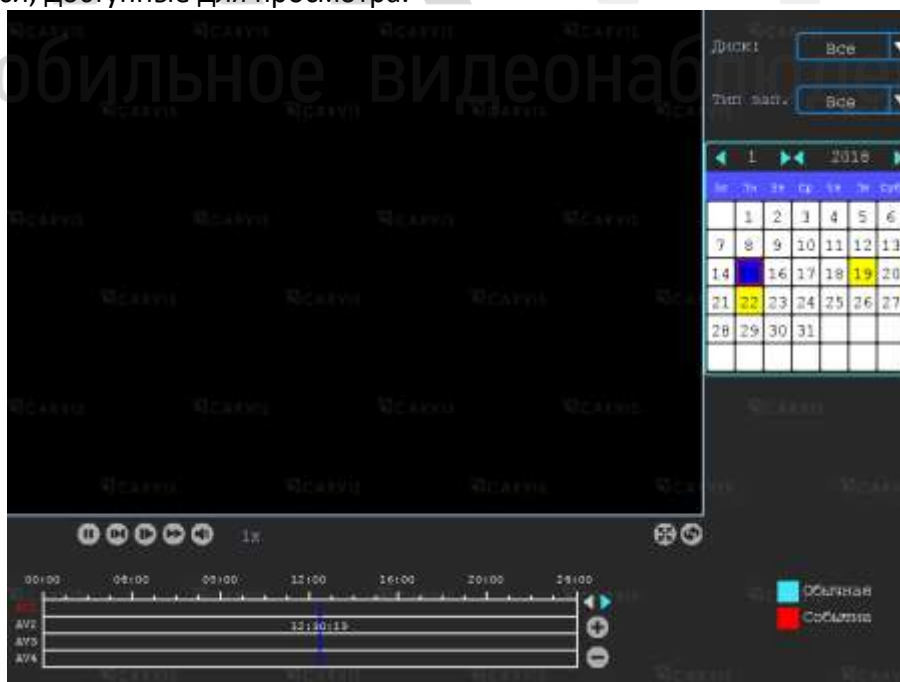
и), доступные для просмотра.

обильное видеонаблю

Диск: Все
Тип зап. Все

1 2018

| Вс | Пн | Вт | Ср | Чт | Пт | Суб |
|---|---|---|---|---|---|---|
| | 1 | 2 | 3 | 4 | 5 | 6 |
| 7 | 8 | 9 | 10 | 11 | 12 | 13 |
| 14 | 15 | 16 | 17 | 18 | 19 | 20 |
| 21 | 22 | 23 | 24 | 25 | 26 | 27 |
| 28 | 29 | 30 | 31 | | | |

1x

00:00 04:00 08:00 12:00 16:00 20:00 24:00

AV1
AV2
AV3
AV4

12:30:19

Обычная
События

CARVIS